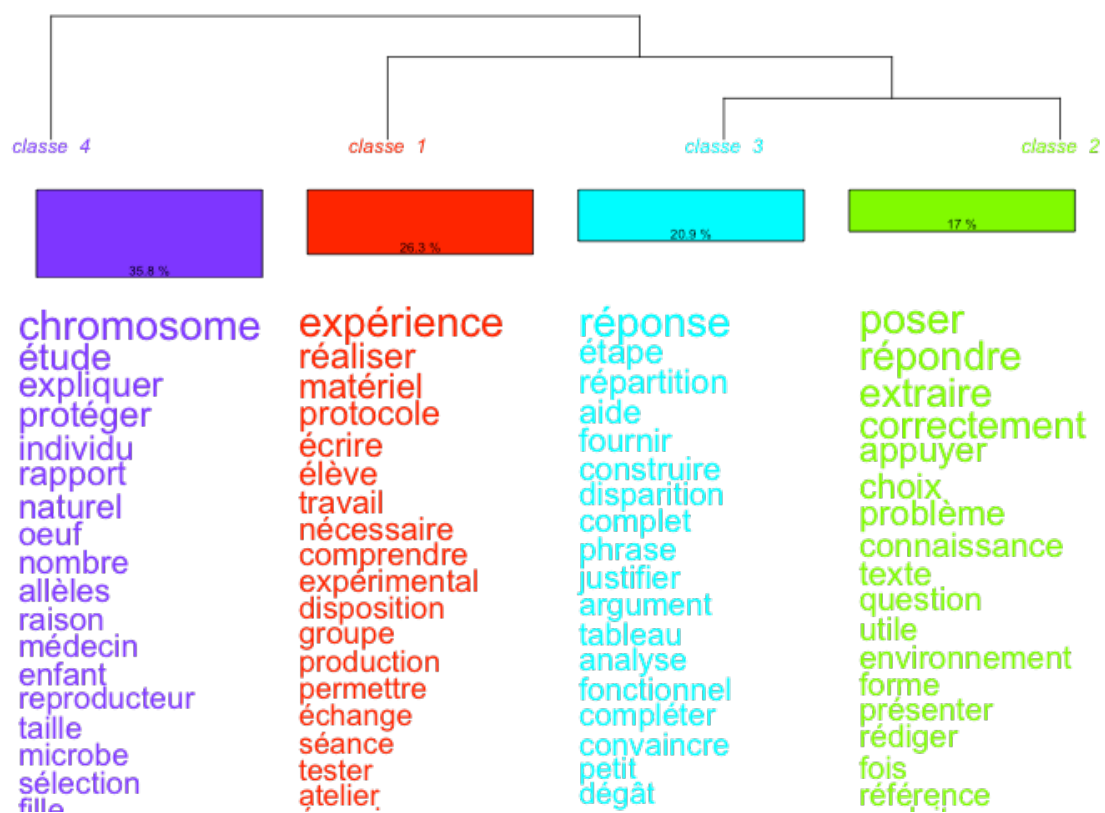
classe 4
classe 1
classe 3
classe 2

35.8 %
26.3 %
20.9 %
17 %

chromosome
étude
expliquer
protéger
individu
rapport
naturel
oeuf
nombre
allèles
raison
médecin
enfant
reproducteur
taille
microbe
sélection
fille

expérience
réaliser
matériel
protocole
écrire
élève
travail
nécessaire
comprendre
expérimental
disposition
groupe
production
permettre
échange
séance
tester
atelier

réponse
étape
répartition
aide
fournir
construire
disparition
complet
phrase
justifier
argument
tableau
analyse
fonctionnel
compléter
convaincre
petit
dégât

poser
répondre
extraire
correctement
appuyer
choix
problème
connaissance
texte
question
utile
environnement
forme
présenter
rédiger
fois
référence